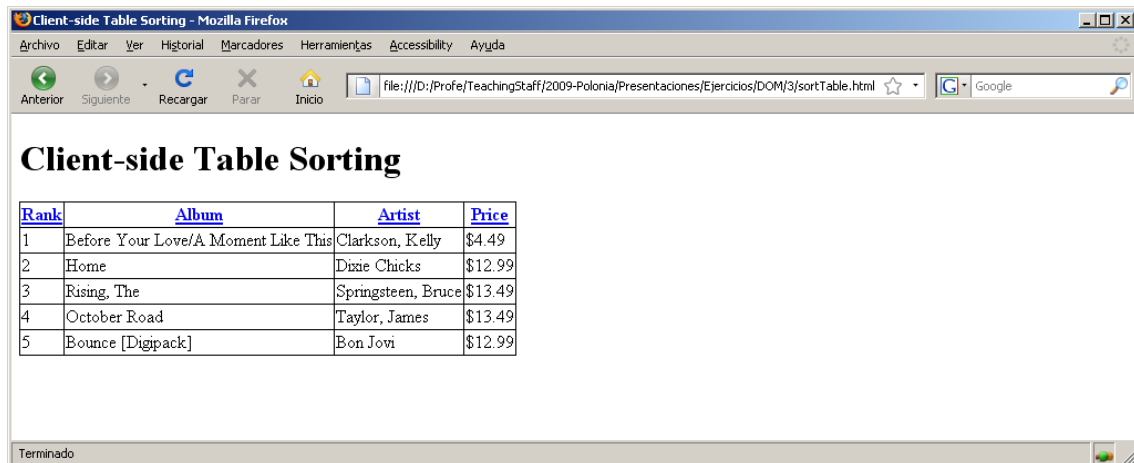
Client-side Table Sorting - Mozilla Firefox

Archivo Editar Ver Historial Marcadores Herramientas Accessibility Ayuda

Anterior Siguiente Recargar Parar Inicio

file:///D:/Profe/TeachingStaff/2009-Polonia/Presentaciones/Ejercicios/DOM/3/sortTable.html

Google

# Client-side Table Sorting

| Rank | Album | Artist | Price |
|---|---|---|---|
| 1 | Before Your Love/A Moment Like This | Clarkson, Kelly | \$4.49 |
| 2 | Home | Dixie Chicks | \$12.99 |
| 3 | Rising, The | Springsteen, Bruce | \$13.49 |
| 4 | October Road | Taylor, James | \$13.49 |
| 5 | Bounce [Digipack] | Bon Jovi | \$12.99 |

Terminado